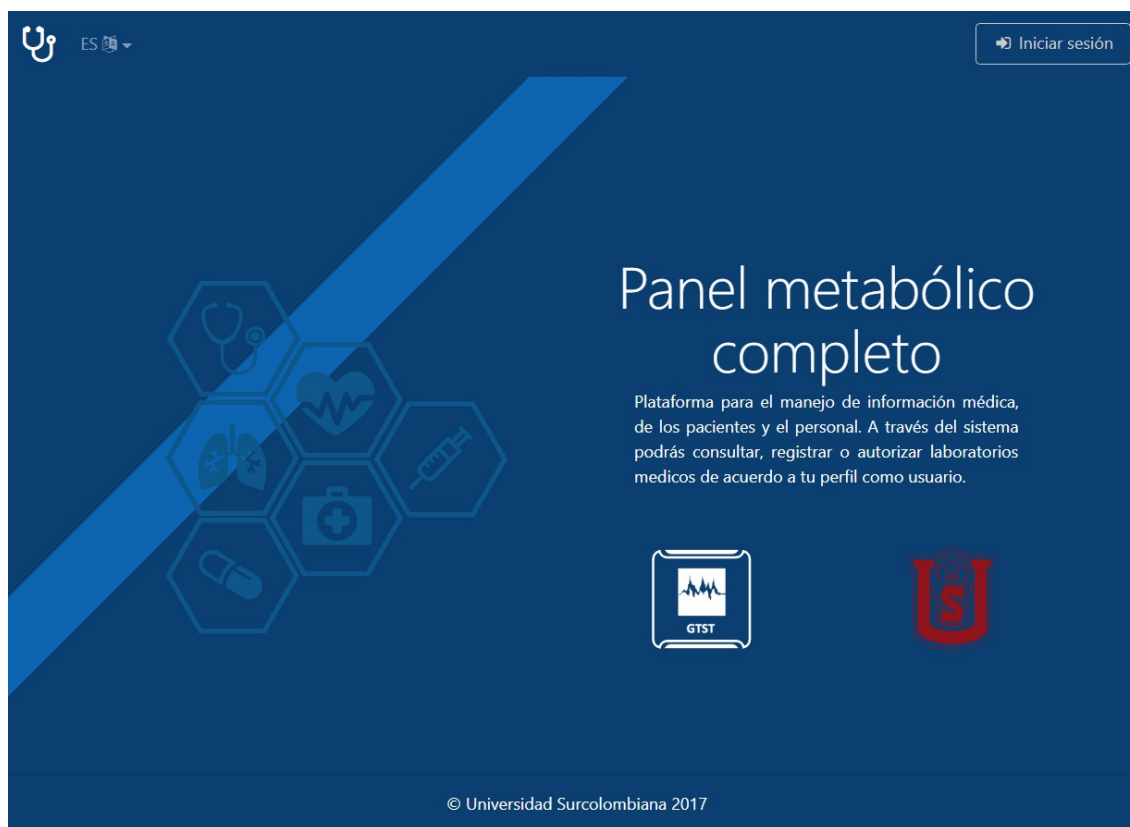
ES

Iniciar sesión

Panel metabólico completo

Plataforma para el manejo de información médica, de los pacientes y el personal. A través del sistema podrás consultar, registrar o autorizar laboratorios medicos de acuerdo a tu perfil como usuario.

GTST

S

© Universidad Surcolombiana 2017